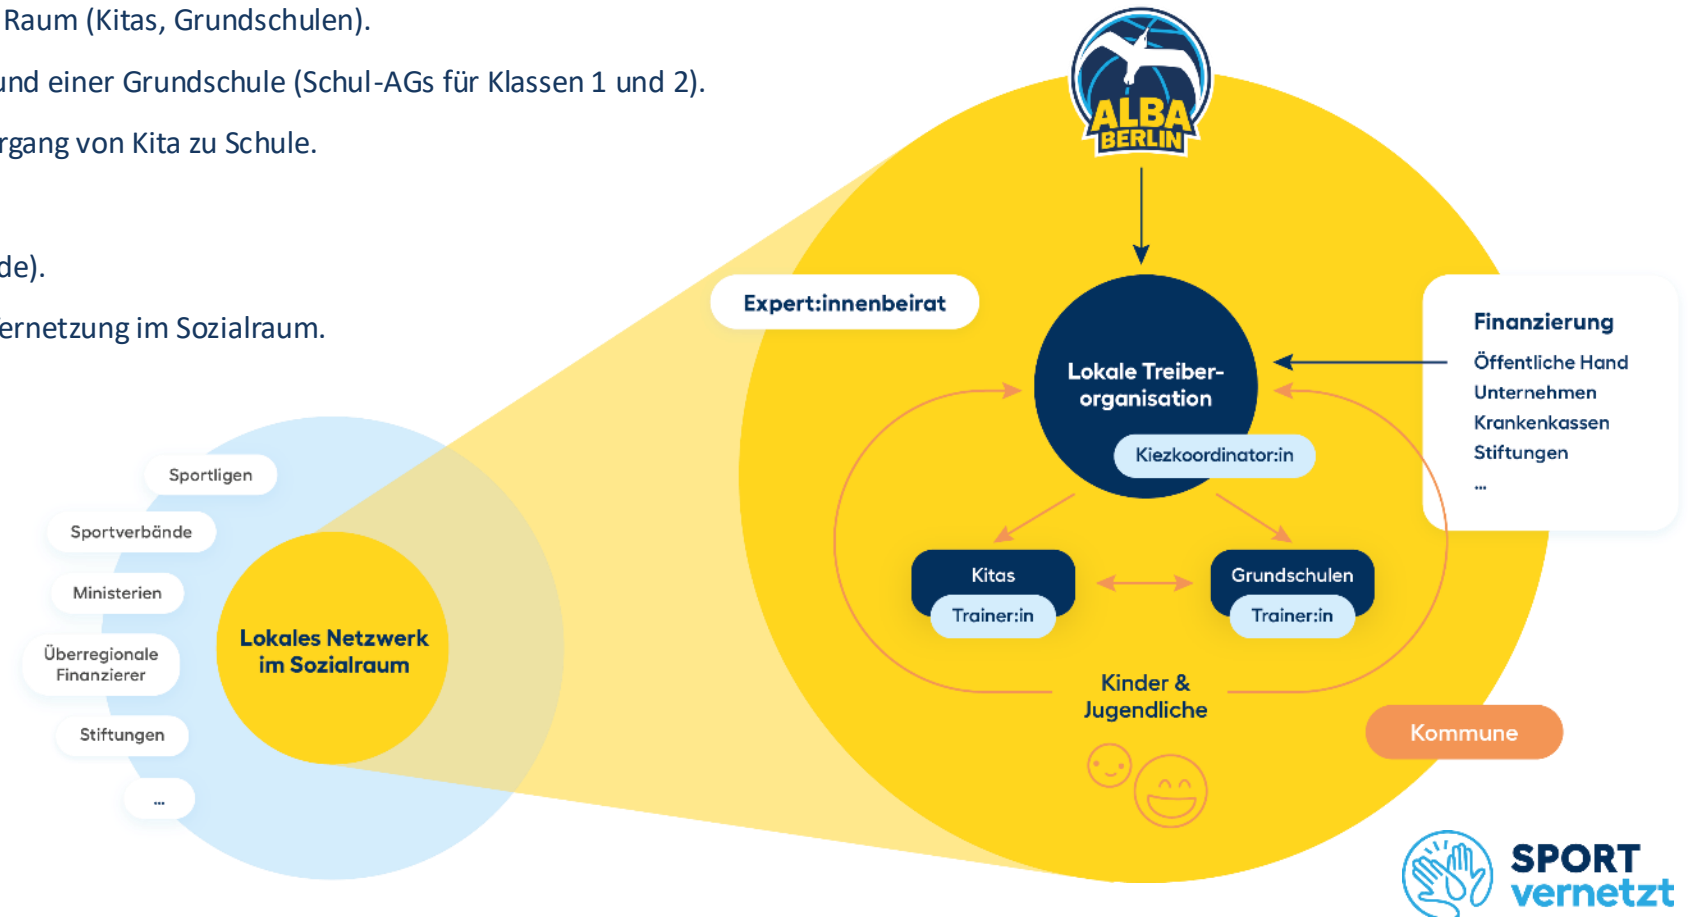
Raum (Kitas, Grundschulen).

und einer Grundschule (Schul-AGs für Klassen 1 und 2).

rgang von Kita zu Schule.

de).

ernetzung im Sozialraum.

ALBA BERLIN

Expert:innenbeirat

Lokale Treiber-organisation

Kiezkoordinator:in

Finanzierung
Öffentliche Hand
Unternehmen
Krankenkassen
Stiftungen
...

Kitas
Trainer:in

Grundschulen
Trainer:in

Kinder & Jugendliche

Kommune

Sportligen

Sportverbände

Ministerien

Überregionale Finanzierer

Stiftungen

...

Lokales Netzwerk im Sozialraum

SPORT vernetzt